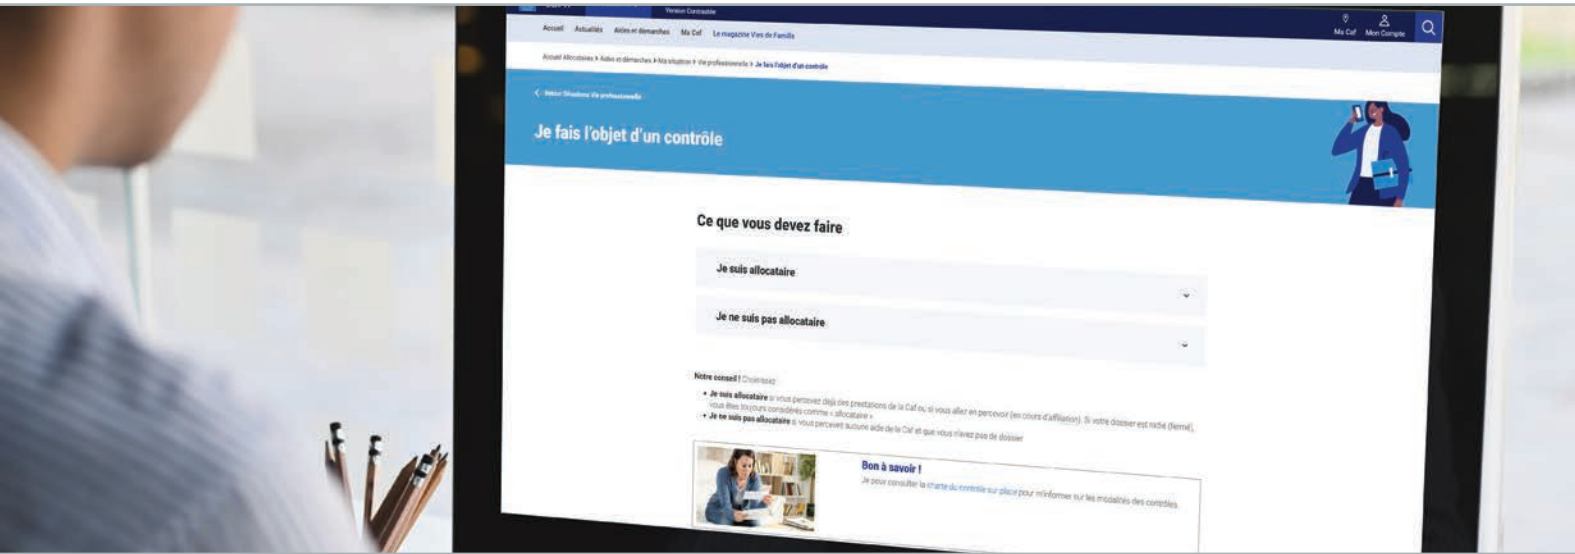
Version Contrastée

Accueil Actualités Aides et démarches Ma Caf Le magazine Vies de Famille

Ma Caf Mon Compte

Accueil Allocataires > Aides et démarches > Ma situation > Vie professionnelle > Je fais l'objet d'un contrôle

< Retour Situations Vie professionnelle

Je fais l'objet d'un contrôle

Ce que vous devez faire

Je suis allocataire

Je ne suis pas allocataire

Notre conseil ! Choisissez :

• Je suis allocataire si vous percevez déjà des prestations de la Caf ou si vous allez en percevoir (en cours d'affiliation). Si votre dossier est radié (fermé), vous êtes toujours considérés comme « allocataire ».
• Je ne suis pas allocataire si vous percevez aucune aide de la Caf et que vous n'avez pas de dossier

Bon à savoir !

Je peux consulter la charte du contrôle sur place pour m'informer sur les modalités des contrôles.